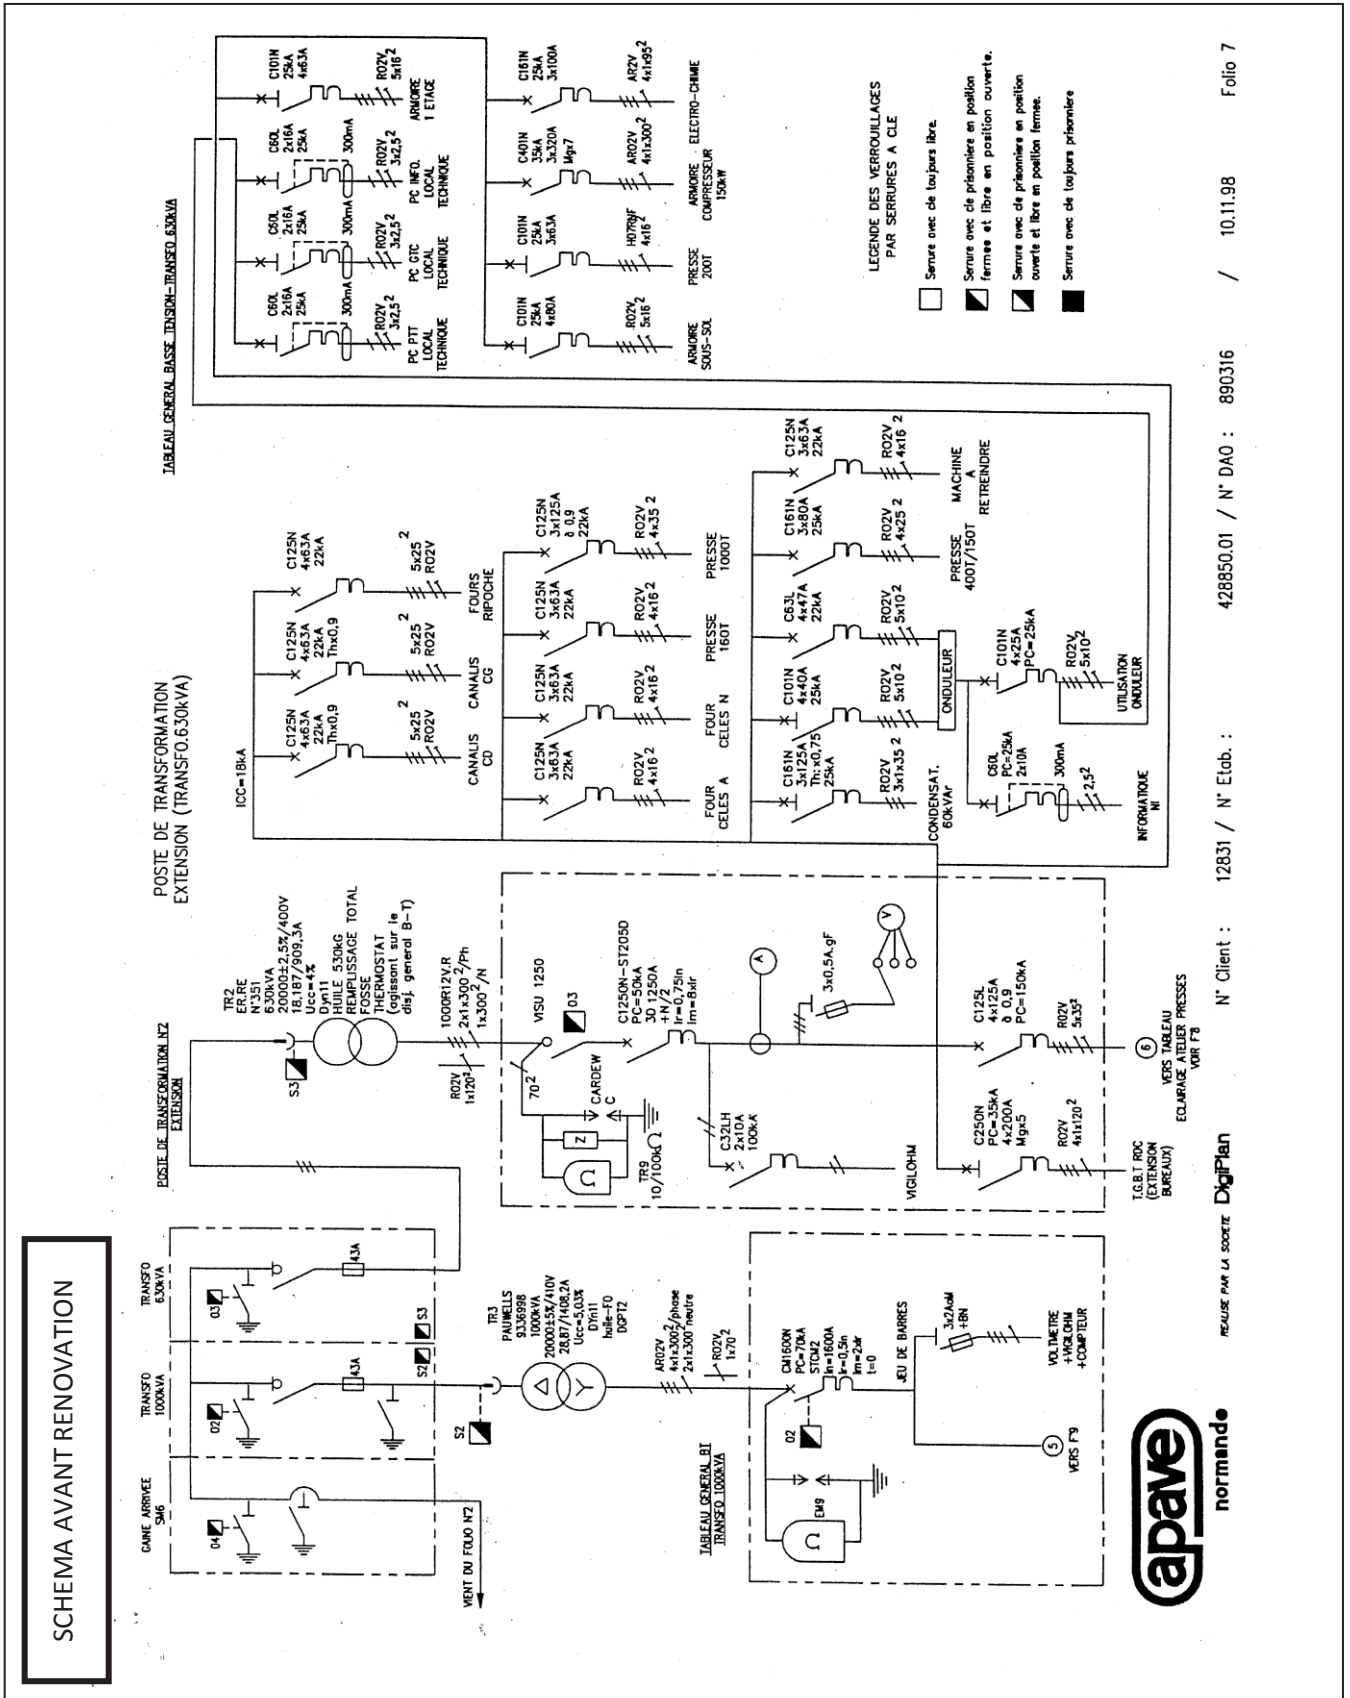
SCHEMA AVANT RENOVATION

CAINE ARRIVEE SM6

TRANSFO 1000kVA

TRANSFO 630kVA

04

02

03

43A

43A

S2

S3

S2

VIENT DU FOLIO N°2

TR3
PAUWELLS
9336998
1000kVA
20000±5%/410V
28,87/1408,2A
Ucc=5,03%
DYn11
huile-FO
DGPT2

AR02V
4x1x300$^2$/phase
2x1x300$^2$neutre

R02V
1x70$^2$

TABLEAU GENERAL BT
TRANSFO 1000kVA

CM1600N
PC=70kA
STCM2
In=1600A
Ir=0,5In
Im=2xIr
t=0

02

EM9

JEU DE BARRES

3x2AaM
+BN

VOLTMETRE
+VIGILOHM
+COMPTEUR

5
VERS F9

POSTE DE TRANSFORMATION N°2
EXTENSION

S3

TR2
ER.RE
N°351
630kVA
20000±2,5%/400V
18,187/909,3A
Ucc=4%
Dyn11
HUILE 530kG
REMPLISSAGE TOTAL
FOSSE
THERMOSTAT
(agissant sur le disj general B-T)

1000R12V.R
2x1x300$^2$/Ph
1x300$^2$/N

R02V
1x120$^2$

VISU 1250

03

70$^2$

CARDEW
C

Z

TR9
10/100kΩ

C1250N-ST205D
PC=50kA
30 1250A
+N/2
Ir=0,75In
Im=8xIr

C32LH
2x10A
100kA

VIGILOHM

A

3x0,5A.gF

V

C125L
4x125A
ð 0,9
PC=150kA

R02V
5x35$^2$

6
VERS TABLEAU
ECLAIRAGE ATELIER PRESSES
VOIR F8

C250N
PC=35kA
4x200A
Mgx5

R02V
4x1x120$^2$

T.G.B.T RDC
(EXTENSION BUREAUX)

POSTE DE TRANSFORMATION
EXTENSION (TRANSFO.630kVA)

ICC=18kA

C125N
4x63A
22kA
Thx0,9

5x25$^2$
R02V

CANALIS
CD

C125N
4x63A
22kA
Thx0,9

5x25$^2$
R02V

CANALIS
CG

C125N
4x63A
22kA

5x25$^2$
R02V

FOURS
RIPOCHE

C125N
3x63A
22kA

R02V
4x16$^2$

FOUR
CELES A

C125N
3x63A
22kA

R02V
4x16$^2$

FOUR
CELES N

C125N
3x63A
22kA

R02V
4x16$^2$

PRESSE
160T

C125N
3x125A
ð 0,9
22kA

R02V
4x35 2

PRESSE
1000T

C161N
3x125A
Th:x0,75
25kA

R02V
3x1x35 2

CONDENSAT.
60kVAr

C101N
4x40A
25kA

R02V
5x10$^2$

C63L
4x47A
22kA

R02V
5x10$^2$

ONDULEUR

C161N
3x80A
25kA

R02V
4x25 2

PRESSE
400T/150T

C125N
3x63A
22kA

R02V
4x16 2

MACHINE
A
RETREINDRE

C60L
PC=25kA
2x10A

300mA

2,5$^2$

INFORMATIQUE
NI

C101N
4x25A
PC=25kA

R02V
5x10$^2$

UTILISATION
ONDULEUR

TABLEAU GENERAL BASSE TENSION-TRANSFO 630kVA

C60L
2x16A
25kA

300mA

R02V
3x2,5$^2$

PC PTT
LOCAL
TECHNIQUE

C60L
2x16A
25kA

300mA

R02V
3x2,5$^2$

PC GTC
LOCAL
TECHNIQUE

C60L
2x16A
25kA

300mA

R02V
3x2,5$^2$

PC INFO.
LOCAL
TECHNIQUE

C101N
25kA
4x63A

R02V
5x16$^2$

ARMOIRE
1 ETAGE

C101N
25kA
4x80A

R02V
5x16$^2$

ARMOIRE
SOUS-SOL

C101N
25kA
3x63A

H07RNF
4x16$^2$

PRESSE
200T

C401N
35kA
3x320A
Mgx7

AR02V
4x1x300$^2$

ARMOIRE
COMPRESSEUR
150kW

C161N
25kA
3x100A

AR2V
4x1x95$^2$

ELECTRO-CHIMIE

LEGENDE DES VERROUILLAGES
PAR SERRURES A CLE

Serrure avec cle toujours libre.

Serrure avec cle prisonniere en position fermee et libre en position ouverte.

Serrure avec cle prisonniere en position ouverte et libre en position fermee.

Serrure avec cle toujours prisonniere

apave normande

REALISE PAR LA SOCIETE DigiPlan

N° Client : 12831 / N° Etab. : 428850.01 / N° DAO : 890316 / 10.11.98 Folio 7